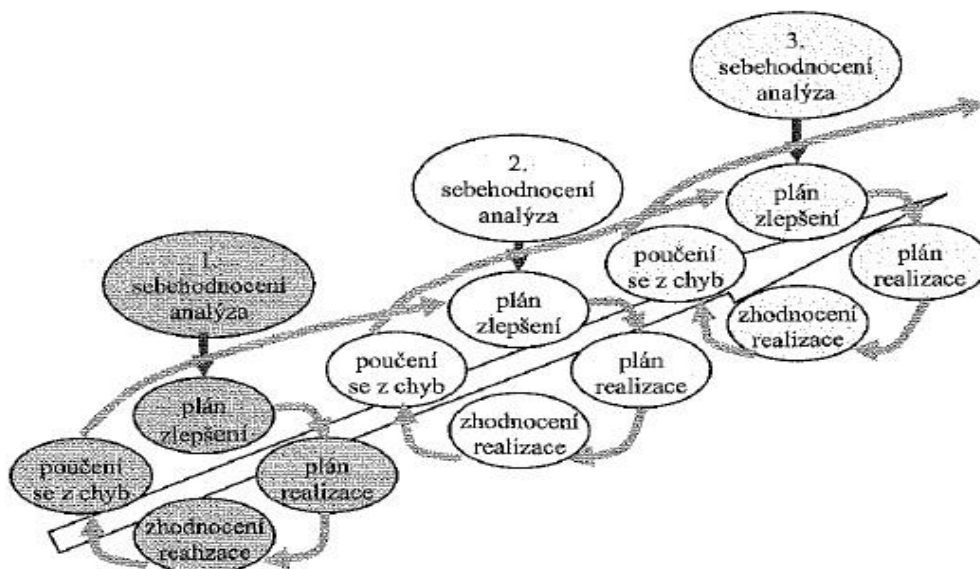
3.
sebehodnocení
analýza

2.
sebehodnocení
analýza

plán
zlepšení

poučení
se z chyb

plán
realizace

zhodnocení
realizace

1.
sebehodnocení
analýza

plán
zlepšení

poučení
se z chyb

plán
realizace

zhodnocení
realizace

plán
zlepšení

poučení
se z chyb

plán
realizace

zhodnocení
realizace